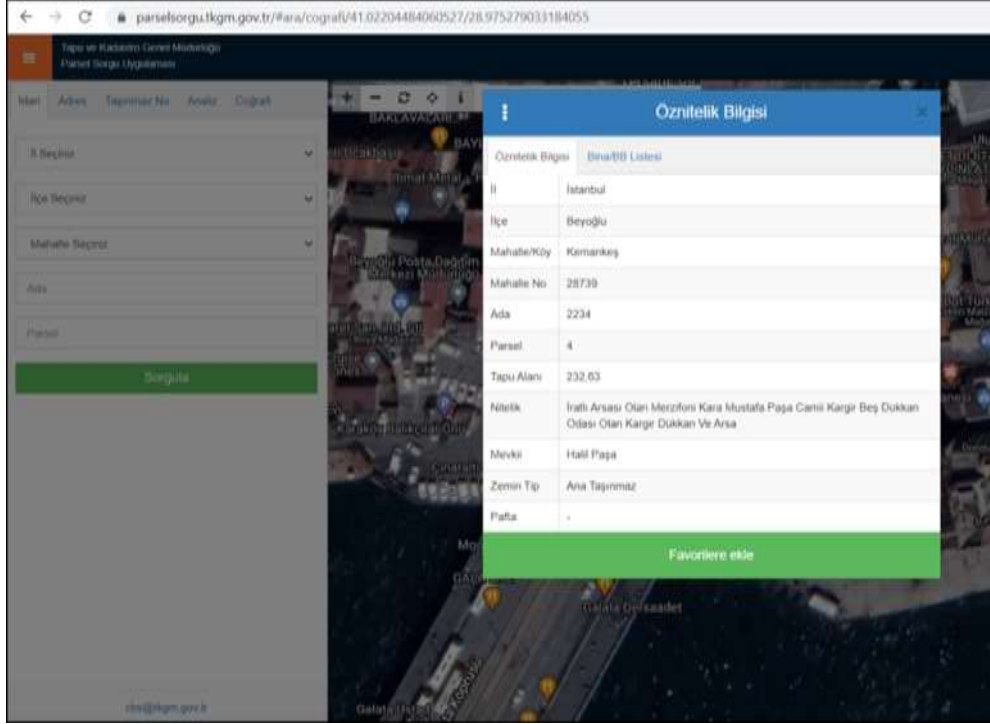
parselsorgu.tkgm.gov.tr/#ara/cografi/41.02204484060527/28.975279033184055

Tapu ve Kadastro Genel Müdürlüğü
Parsel Sorgu Uygulaması

İdari Adres Taşınmaz No Analiz Coğrafi

İl Seçiniz
İlçe Seçiniz
Mahalle Seçiniz
Ada
Parsel
Sorgula

cbs@tkgm.gov.tr

Öznitelik Bilgisi

Öznitelik Bilgisi | Bina/BB Listesi

| | |
|---|---|
| İl | İstanbul |
| İlçe | Beyoğlu |
| Mahalle/Köy | Kemankeş |
| Mahalle No | 28739 |
| Ada | 2234 |
| Parsel | 4 |
| Tapu Alanı | 232.63 |
| Nitelik | İratlı Arsası Olan Merzifoni Kara Mustafa Paşa Camii Kargir Beş Dükkan Odası Olan Kargir Dükkan Ve Arsa |
| Mevkii | Halil Paşa |
| Zemin Tip | Ana Taşınmaz |
| Pafta | - |

Favorilere ekle

BAKLAVACISI
Beyoğlu Posta Dağıtım Merkezi Müdürlüğü
Karaköy Balıkçıları
Galata Dersaadet
Galata